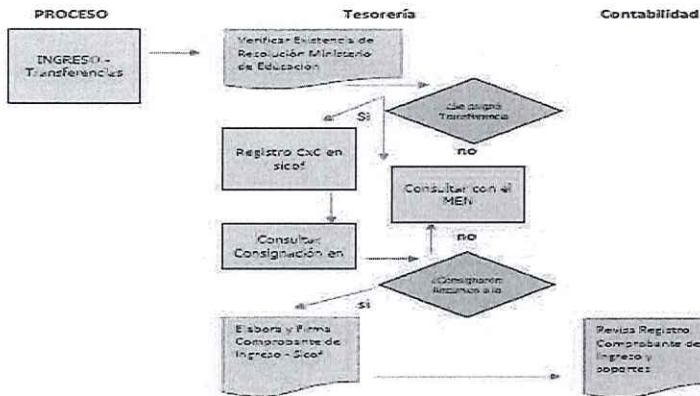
PROCESO

Tesorería

Contabilidad

INGRESO - Transferencias

Verificar Existencia de Resolución Ministerio de Educación

Si

¿Se asignó Transferencia

no

Registro CxC en sicof

Consultar con el MEN

Consultar Consignación en

no

¿Consignación Anuncio a la

si

Elabora y Firma Comprobante de Ingreso - Sicof

Revisa Registro Comprobante de Ingreso y soportes